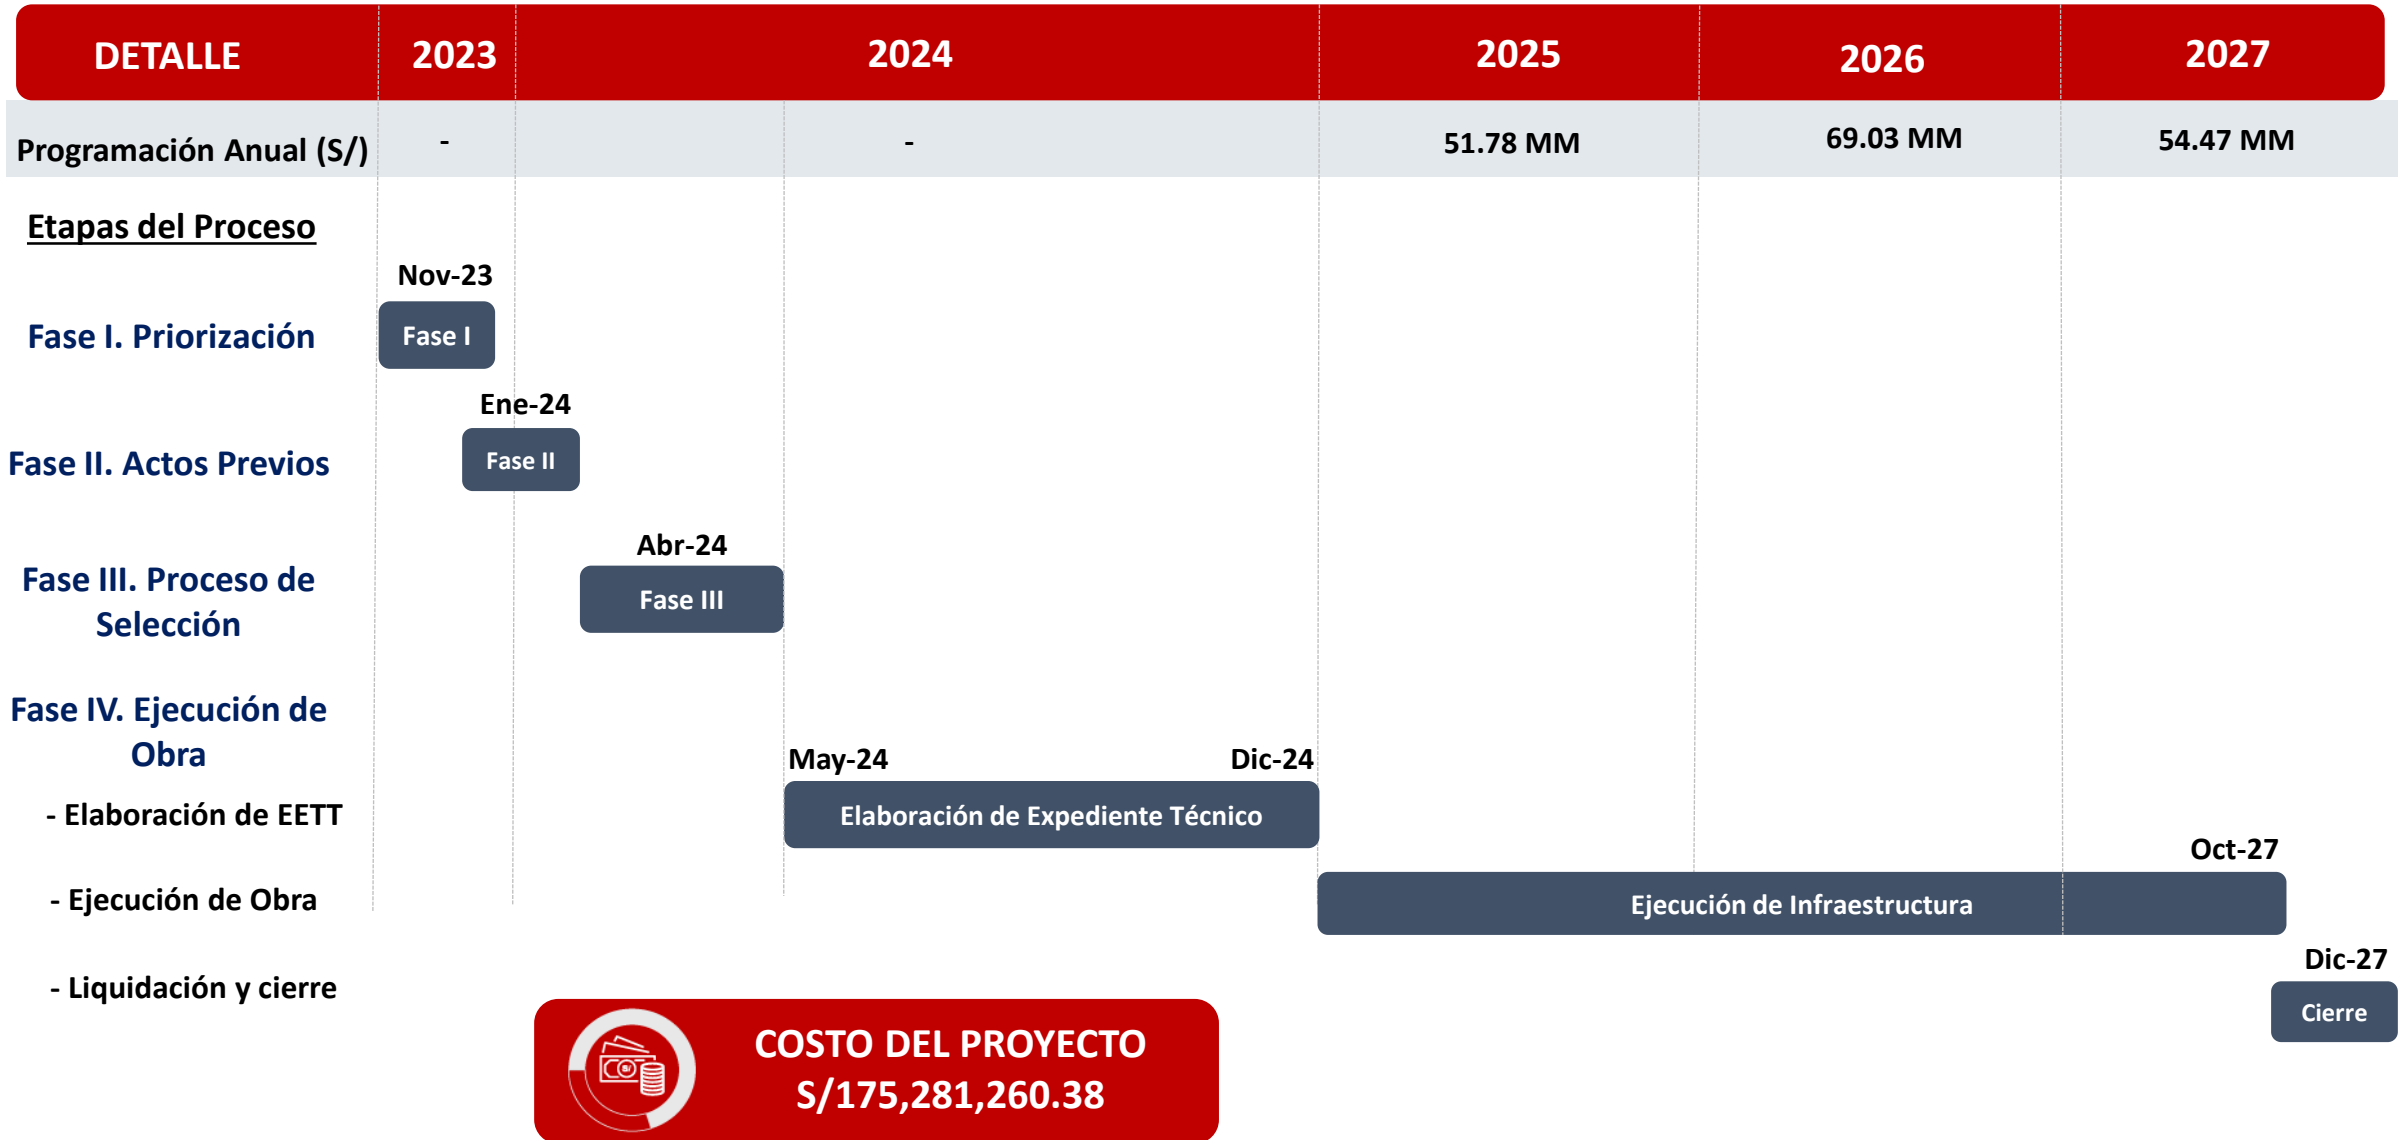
| DETALLE | 2023 | 2024 | 2025 | 2026 | 2027 |
|---|---|---|---|---|---|
| Programación Anual (S/) | - | - | 51.78 MM | 69.03 MM | 54.47 MM |

Etapas del Proceso

Nov-23
Fase I. Priorización
Fase I

Ene-24
Fase II. Actos Previos
Fase II

Abr-24
Fase III. Proceso de Selección
Fase III

Fase IV. Ejecución de Obra

May-24
Dic-24
- Elaboración de EETT
Elaboración de Expediente Técnico

Oct-27
- Ejecución de Obra
Ejecución de Infraestructura

Dic-27
- Liquidación y cierre
Cierre

COSTO DEL PROYECTO
S/175,281,260.38